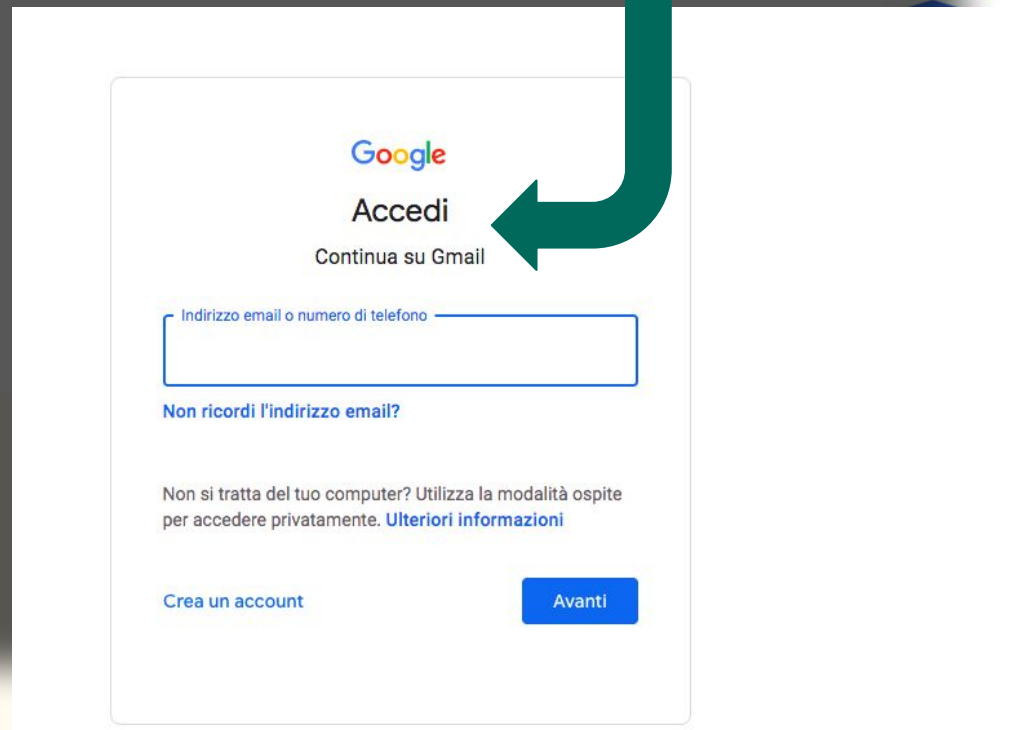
Google

Accedi

Continua su Gmail

Indirizzo email o numero di telefono

Non ricordi l'indirizzo email?

Non si tratta del tuo computer? Utilizza la modalità ospite per accedere privatamente. Ulteriori informazioni

Crea un account

Avanti